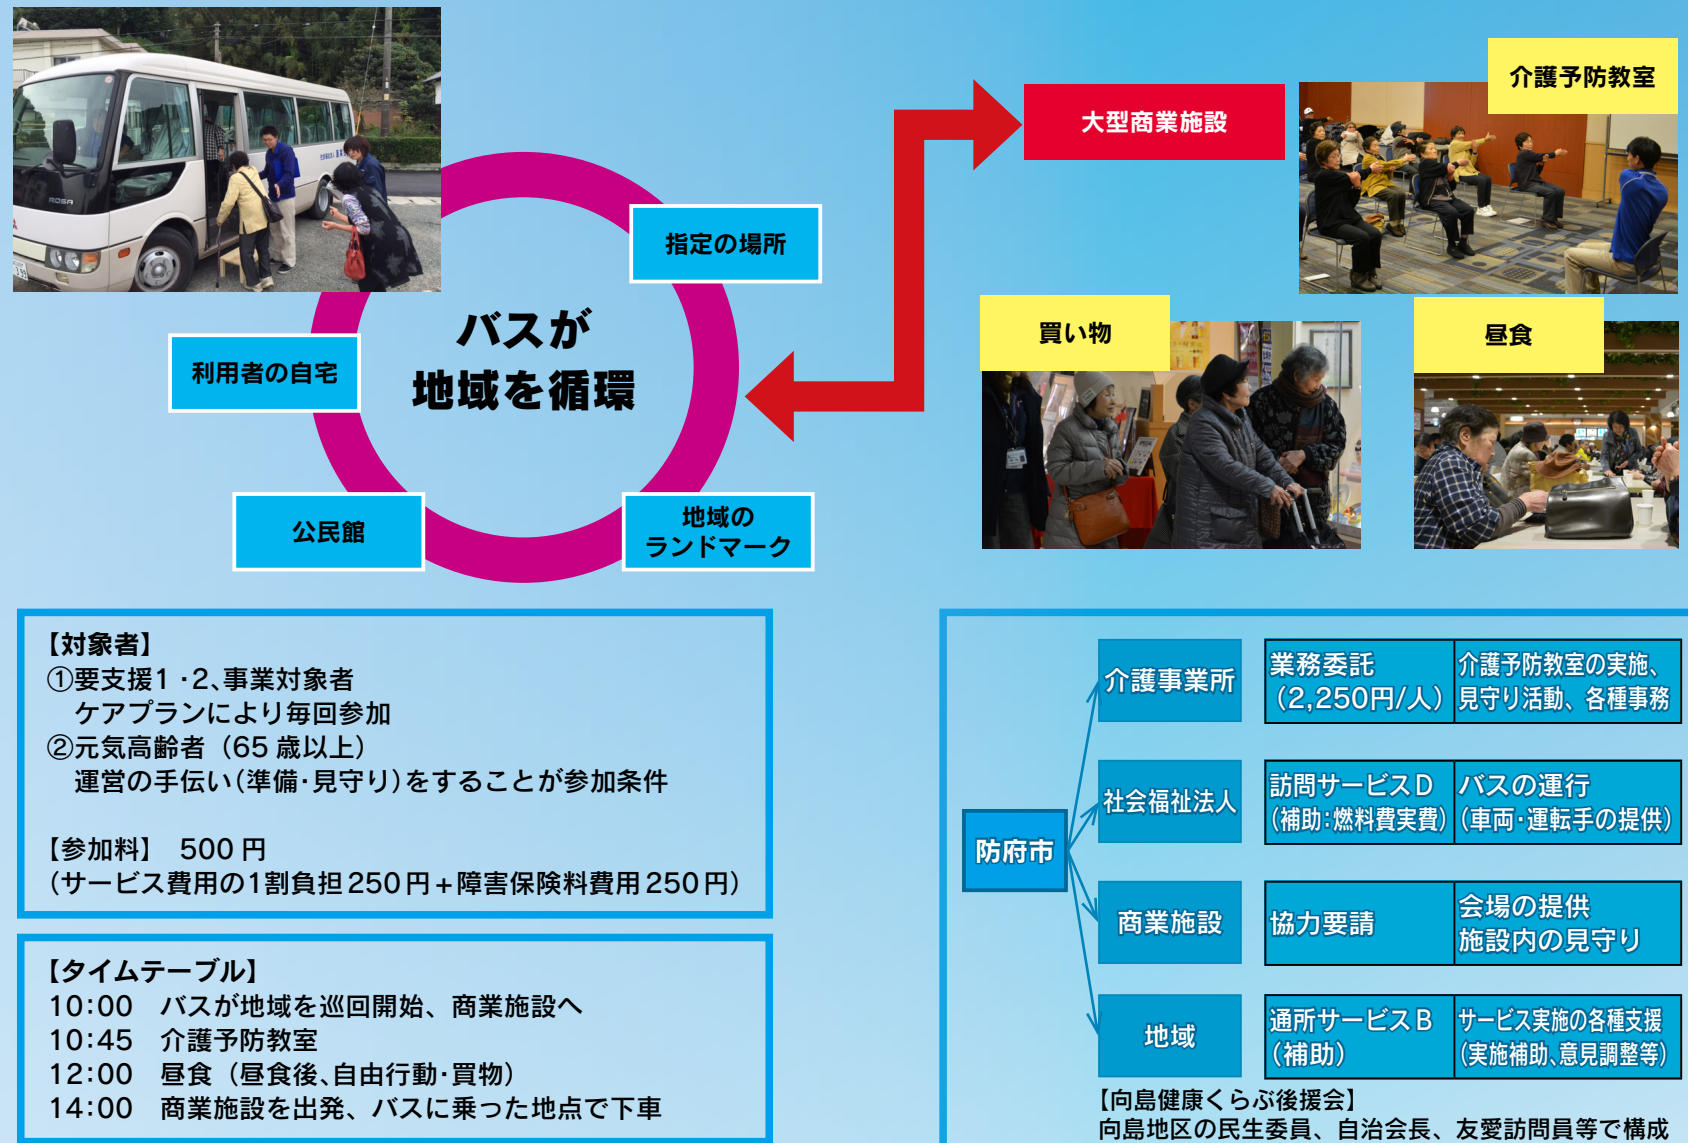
大型商業施設

介護予防教室

指定の場所

バスが
地域を循環

利用者の自宅

公民館

地域の
ランドマーク

買い物

昼食

【対象者】
①要支援1・2、事業対象者
ケアプランにより毎回参加
②元気高齢者（65歳以上）
運営の手伝い（準備・見守り）をすることが参加条件

【参加料】 500円
（サービス費用の1割負担250円＋障害保険料費用250円）

【タイムテーブル】
10:00 バスが地域を巡回開始、商業施設へ
10:45 介護予防教室
12:00 昼食（昼食後、自由行動・買物）
14:00 商業施設を出発、バスに乗った地点で下車

防府市

| 介護事業所 | 業務委託（2,250円/人） | 介護予防教室の実施、見守り活動、各種事務 |
|---|---|---|
| 社会福祉法人 | 訪問サービスD（補助：燃料費実費） | バスの運行（車両・運転手の提供） |
| 商業施設 | 協力要請 | 会場の提供 施設内の見守り |
| 地域 | 通所サービスB（補助） | サービス実施の各種支援（実施補助、意見調整等） |

【向島健康くらぶ後援会】
向島地区の民生委員、自治会長、友愛訪問員等で構成